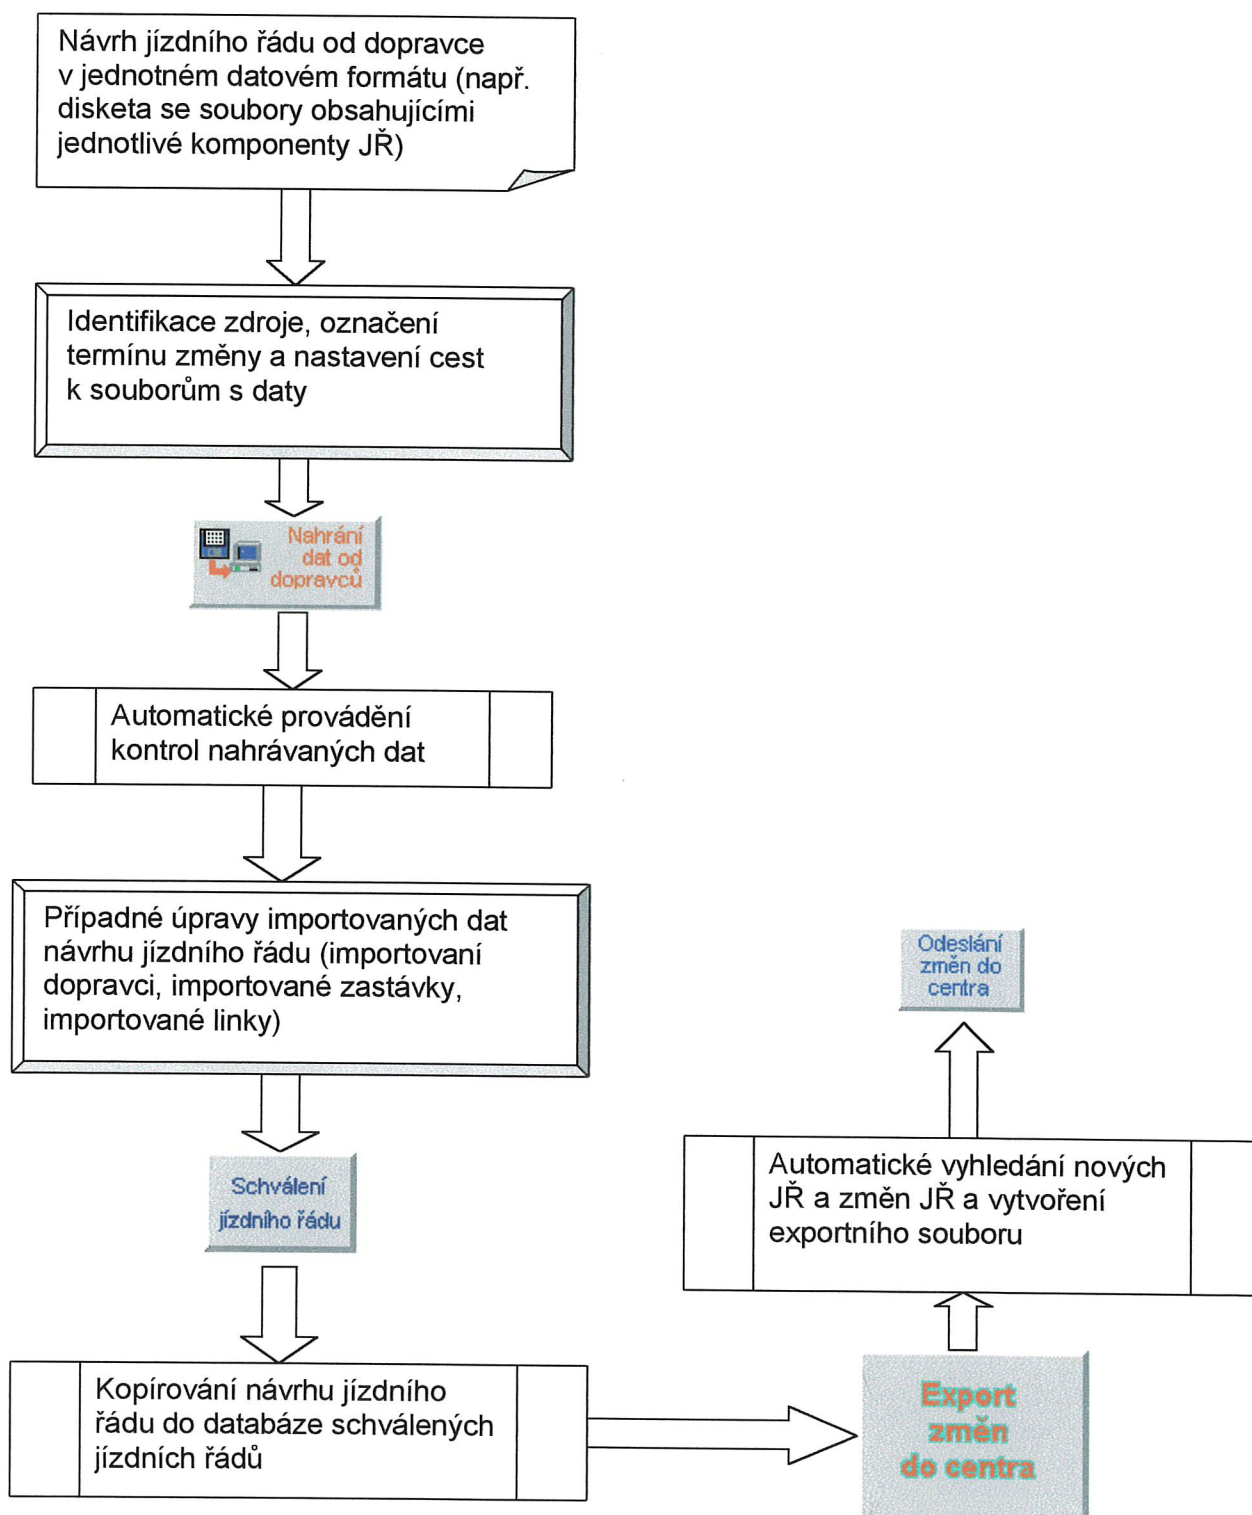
Návrh jízdního řádu od dopravce v jednotném datovém formátu (např. disketa se soubory obsahujícími jednotlivé komponenty JŘ)

Identifikace zdroje, označení termínu změny a nastavení cest k souborům s daty

Nahrání dat od dopravců

Automatické provádění kontrol nahrávaných dat

Případné úpravy importovaných dat návrhu jízdního řádu (importovaní dopravci, importované zastávky, importované linky)

Schválení jízdního řádu

Kopírování návrhu jízdního řádu do databáze schválených jízdních řádů

Export změn do centra

Automatické vyhledání nových JŘ a změn JŘ a vytvoření exportního souboru

Odeslání změn do centra